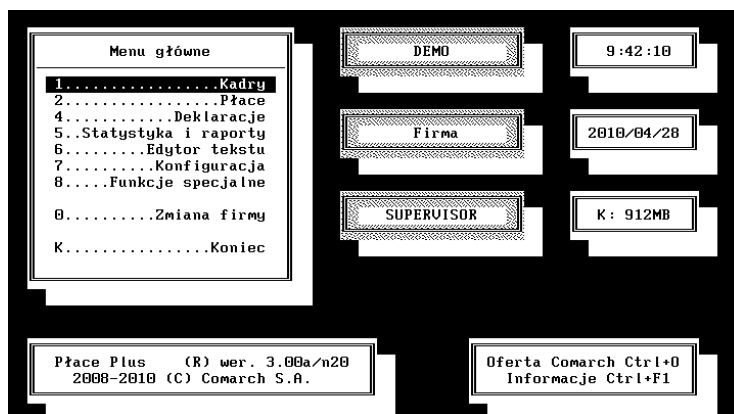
Menu główne

1..................Kadry
2..................Płace
4............Deklaracje
5..Statystyka i raporty
6.........Edytor tekstu
7..........Konfiguracja
8.....Funkcje specjalne

0..........Zmiana firmy

K................Koniec

DEMO

Firma

SUPERVISOR

9:42:10

2010/04/28

K: 912MB

Płace Plus (R) wer. 3.00a/n20
2008-2010 (C) Comarch S.A.

Oferta Comarch Ctrl+O
Informacje Ctrl+F1